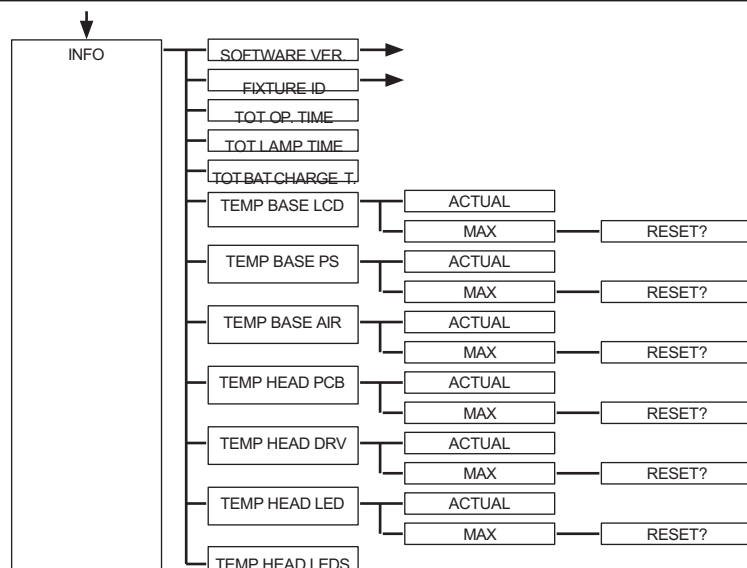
INFO

SOFTWARE VER.

FIXTURE ID

TOT OP. TIME

TOT LAMP TIME

TOT BAT CHARGE T.

TEMP BASE LCD

ACTUAL

MAX

RESET?

TEMP BASE PS

ACTUAL

MAX

RESET?

TEMP BASE AIR

ACTUAL

MAX

RESET?

TEMP HEAD PCB

ACTUAL

MAX

RESET?

TEMP HEAD DRV

ACTUAL

MAX

RESET?

TEMP HEAD LED

ACTUAL

MAX

RESET?

TEMP HEAD LEDS